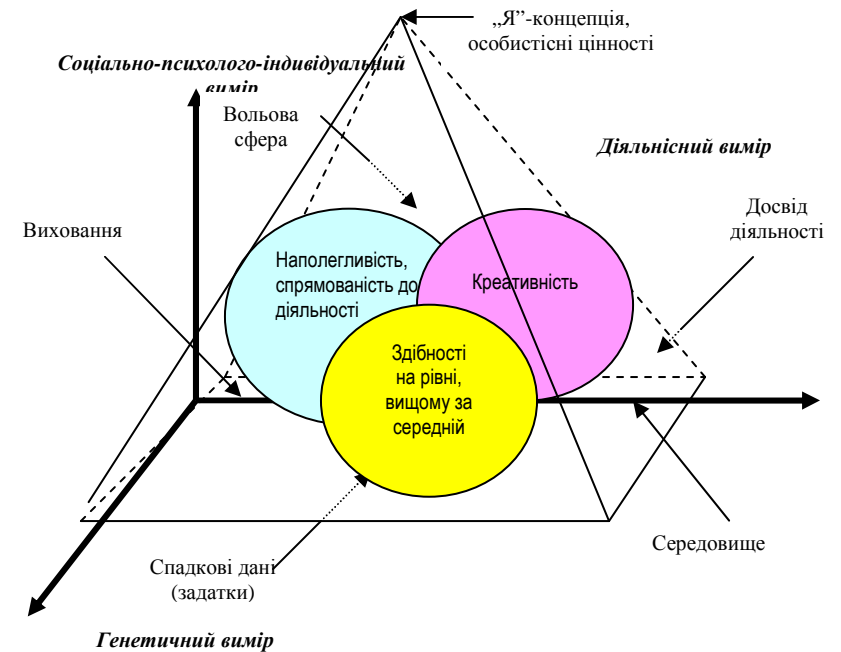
„Я"-концепція, особистісні цінності

Соціально-психолого-індивідуальний вимір

Вольова сфера

Діяльнісний вимір

Досвід діяльності

Виховання

Наполегливість, спрямованість до діяльності

Креативність

Здібності на рівні, вищому за середній

Середовище

Спадкові дані (задатки)

Генетичний вимір